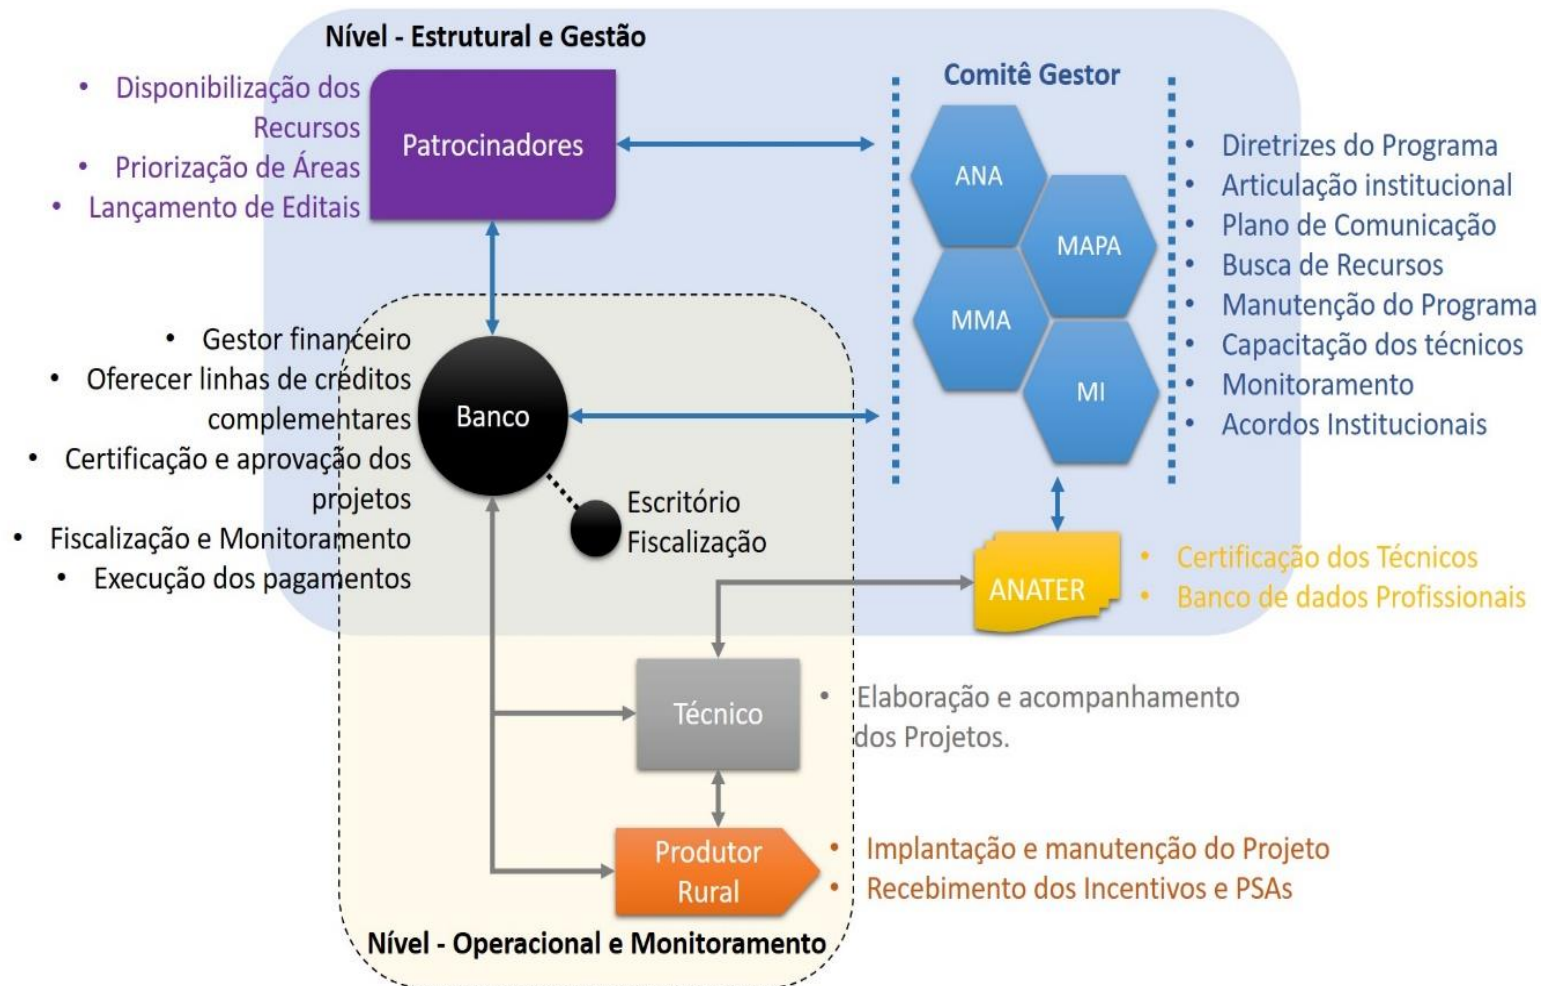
Nível - Estrutural e Gestão

• Disponibilização dos Recursos
• Priorização de Áreas
• Lançamento de Editais

Patrocinadores

Comitê Gestor

ANA
MAPA
MMA
MI

• Diretrizes do Programa
• Articulação institucional
• Plano de Comunicação
• Busca de Recursos
• Manutenção do Programa
• Capacitação dos técnicos
• Monitoramento
• Acordos Institucionais

• Gestor financeiro
• Oferecer linhas de créditos complementares
• Certificação e aprovação dos projetos
• Fiscalização e Monitoramento
• Execução dos pagamentos

Banco

Escritório Fiscalização

ANATER

• Certificação dos Técnicos
• Banco de dados Profissionais

Técnico

• Elaboração e acompanhamento dos Projetos.

Produtor Rural

• Implantação e manutenção do Projeto
• Recebimento dos Incentivos e PSAs

Nível - Operacional e Monitoramento